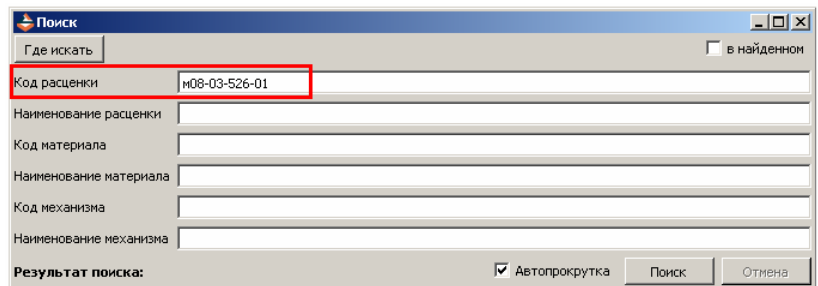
Поиск

Где искать

в найденном

Код расценки | м08-03-526-01

Наименование расценки

Код материала

Наименование материала

Код механизма

Наименование механизма

Результат поиска:

Автопрокрутка

Поиск

Отмена